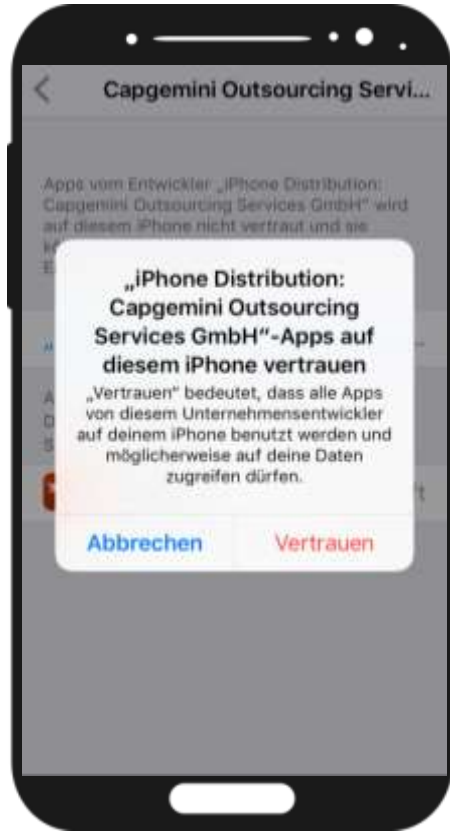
Capgemini Outsourcing Servi...

Apps vom Entwickler „iPhone Distribution: Capgemini Outsourcing Services GmbH“ wird auf diesem iPhone nicht vertraut und sie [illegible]

„iPhone Distribution: Capgemini Outsourcing Services GmbH“-Apps auf diesem iPhone vertrauen

„Vertrauen“ bedeutet, dass alle Apps von diesem Unternehmensentwickler auf deinem iPhone benutzt werden und möglicherweise auf deine Daten zugreifen dürfen.

Abbrechen

Vertrauen